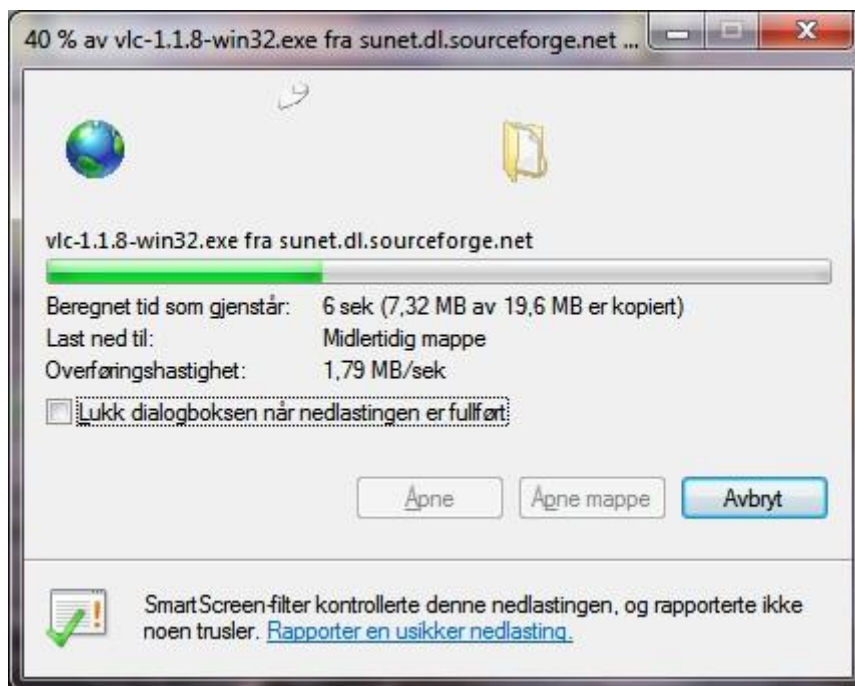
40 % av vlc-1.1.8-win32.exe fra sunet.dl.sourceforge.net ...

vlc-1.1.8-win32.exe fra sunet.dl.sourceforge.net

Beregnet tid som gjenstår: 6 sek (7,32 MB av 19,6 MB er kopiert)
Last ned til: Midlertidig mappe
Overføringshastighet: 1,79 MB/sek

Lukk dialogboksen når nedlastingen er fullført

Åpne
Åpne mappe
Avbryt

SmartScreen-filter kontrollerte denne nedlastingen, og rapporterte ikke noen trusler. Rapporter en usikker nedlasting.